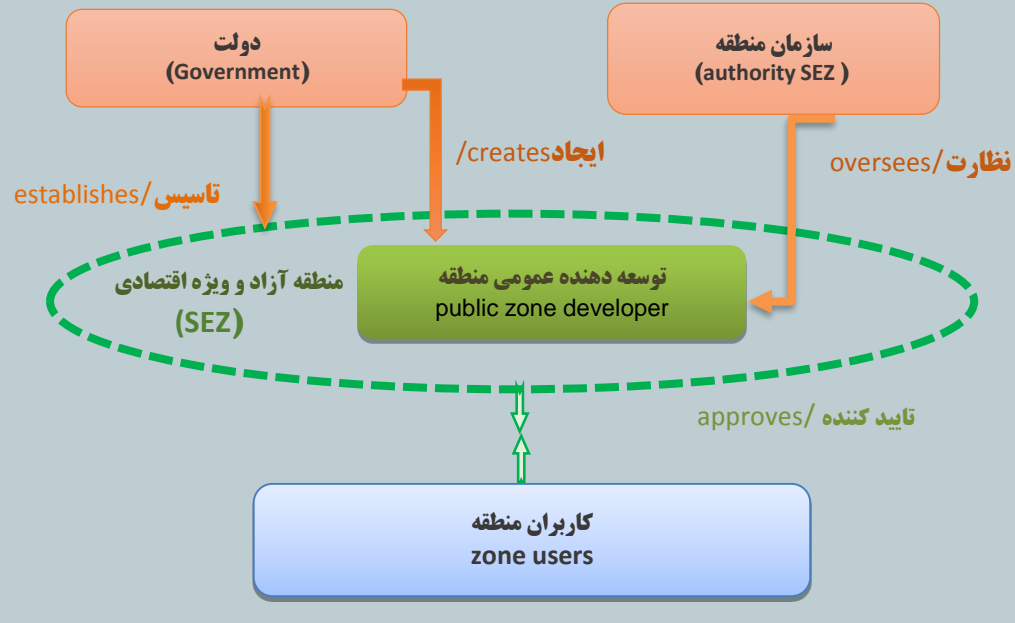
دولت
(Government)

سازمان منطقه
(authority SEZ )

ایجاد/creates

establishes/تاسیس

oversees/نظارت

منطقه آزاد و ویژه اقتصادی
(SEZ)

توسعه دهنده عمومی منطقه
public zone developer

approves/ تایید کننده

کاربران منطقه
zone users